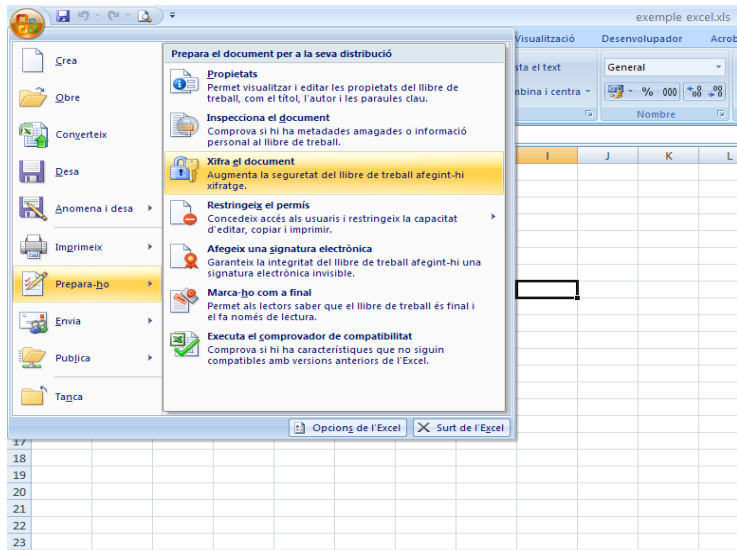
exemple excel.xls

Visualització Desenvolupador Acrob

sta el text

General

nbina i centra

% 000

Nombre

I J K L

Crea

Obre

Converteix

Desa

Anomena i desa

Imprimeix

Prepara-ho

Envia

Publica

Tanca

Prepara el document per a la seva distribució

Propietats
Permet visualitzar i editar les propietats del llibre de treball, com el títol, l'autor i les paraules clau.

Inspecciona el document
Comprova si hi ha metadades amagades o informació personal al llibre de treball.

Xifra el document
Augmenta la seguretat del llibre de treball afegint-hi xifratge.

Restringeix el permís
Concedeix accés als usuaris i restringeix la capacitat d'editar, copiar i imprimir.

Afegeix una signatura electrònica
Garanteix la integritat del llibre de treball afegint-hi una signatura electrònica invisible.

Marca-ho com a final
Permet als lectors saber que el llibre de treball és final i el fa només de lectura.

Executa el comprovador de compatibilitat
Comprova si hi ha característiques que no siguin compatibles amb versions anteriors de l'Excel.

Opcions de l'Excel

Surt de l'Excel

17
18
19
20
21
22
23